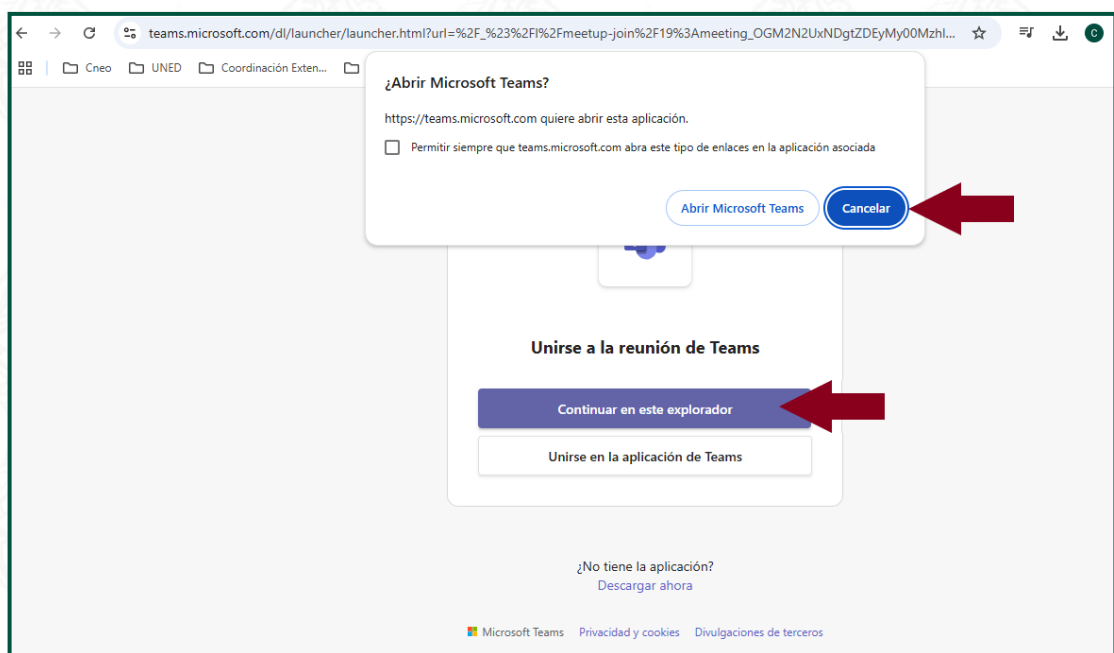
teams.microsoft.com/dl/launcher/launcher.html?url=%2F_%23%2Fl%2Fmeetup-join%2F19%3Ameeting_OGM2N2UxNDgtZDEyMy00Mzhl...

C

Cneo UNED Coordinación Exten...

¿Abrir Microsoft Teams?

https://teams.microsoft.com quiere abrir esta aplicación.

Permitir siempre que teams.microsoft.com abra este tipo de enlaces en la aplicación asociada

Abrir Microsoft Teams

Cancelar

Unirse a la reunión de Teams

Continuar en este explorador

Unirse en la aplicación de Teams

¿No tiene la aplicación?

Descargar ahora

Microsoft Teams Privacidad y cookies Divulgaciones de terceros